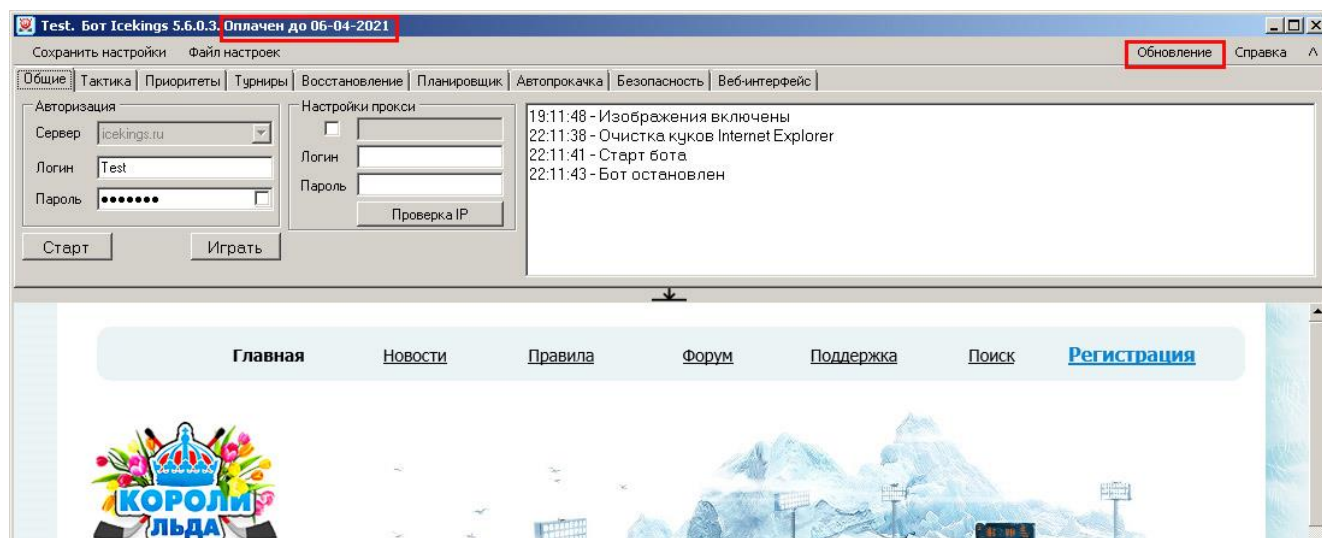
Test. Бот Icekings 5.6.0.3. Оплачен до 06-04-2021

Сохранить настройки Файл настроек

Обновление Справка

Общие | Тактика | Приоритеты | Турниры | Восстановление | Планировщик | Автопрокачка | Безопасность | Веб-интерфейс

Авторизация
Сервер icekings.ru
Логин Test
Пароль •••••••

Настройки прокси
Логин
Пароль
Проверка IP

Старт Играть

19:11:48 - Изображения включены
22:11:38 - Очистка куков Internet Explorer
22:11:41 - Старт бота
22:11:43 - Бот остановлен

Главная Новости Правила Форум Поддержка Поиск Регистрация

КОРОЛИ ЛЬДА